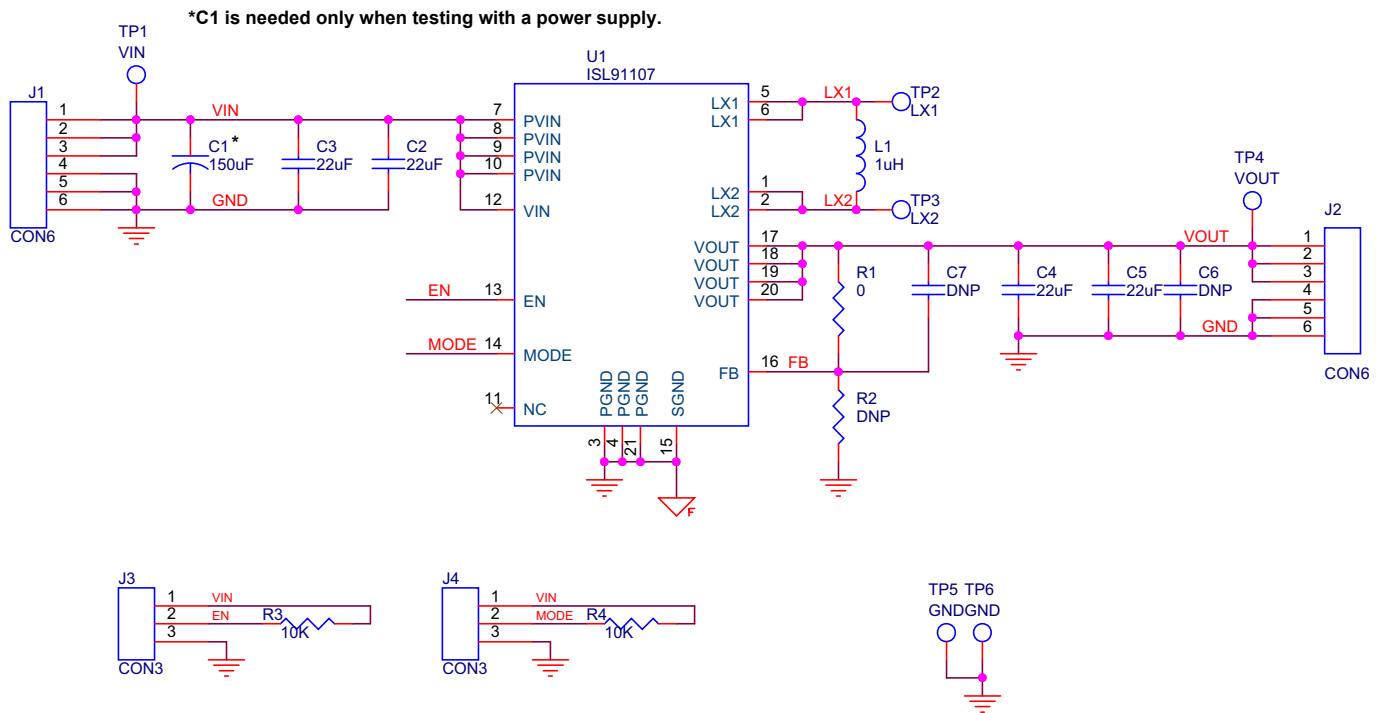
*C1 is needed only when testing with a power supply.

TP1
VIN

J1
1
2
3
4
5
6
CON6

VIN
C1*
150uF
C3
22uF
C2
22uF
GND

U1
ISL91107
7 PVIN
8 PVIN
9 PVIN
10 PVIN
12 VIN
EN 13 EN
MODE 14 MODE
11 NC
PGND PGND PGND SGND
3 4 21 15
F

LX1 5
LX1 6
LX2 1
LX2 2
VOUT 17
VOUT 18
VOUT 19
VOUT 20
FB 16 FB

LX1
TP2
LX1
L1
1uH
LX2
TP3
LX2

TP4
VOUT
VOUT
R1
0
C7
DNP
C4
22uF
C5
22uF
C6
DNP
GND
R2
DNP

J2
1
2
3
4
5
6
CON6

J3
1 VIN
2 EN
3
R3
10K
CON3

J4
1 VIN
2 MODE
3
R4
10K
CON3

TP5 TP6
GNDGND